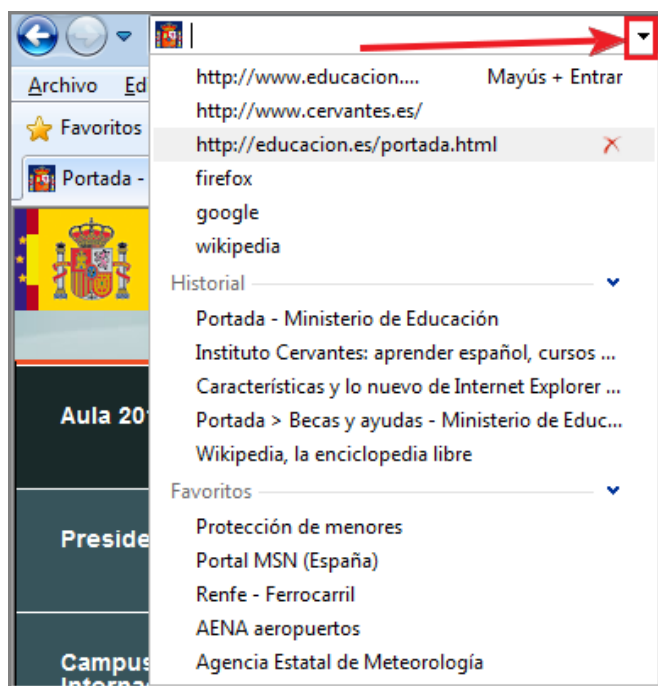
Archivo Ed

Favoritos

Portada -

Aula 20

Preside

Campus
Interna

http://www.educacion.... Mayús + Entrar
http://www.cervantes.es/
http://educacion.es/portada.html
firefox
google
wikipedia

Historial
Portada - Ministerio de Educación
Instituto Cervantes: aprender español, cursos ...
Características y lo nuevo de Internet Explorer ...
Portada > Becas y ayudas - Ministerio de Educ...
Wikipedia, la enciclopedia libre

Favoritos
Protección de menores
Portal MSN (España)
Renfe - Ferrocarril
AENA aeropuertos
Agencia Estatal de Meteorología